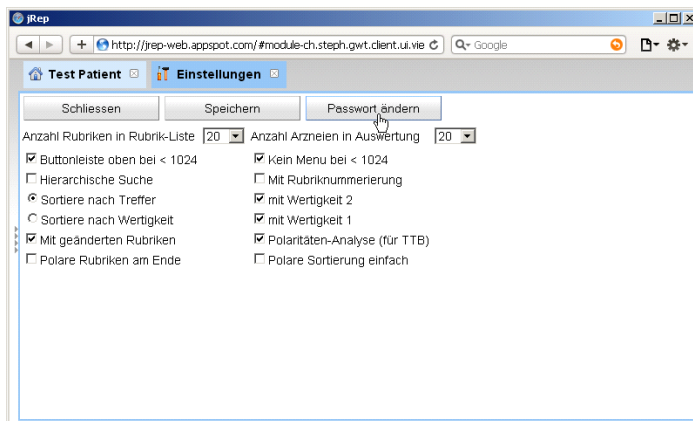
jRep

http://jrep-web.appspot.com/#module-ch.steph.gwt.client.ui.vie

Google

Test Patient

Einstellungen

Schliessen

Speichern

Passwort ändern

Anzahl Rubriken in Rubrik-Liste 20

Anzahl Arzneien in Auswertung 20

☑ Buttonleiste oben bei < 1024

☐ Hierarchische Suche

◉ Sortiere nach Treffer

○ Sortiere nach Wertigkeit

☑ Mit geänderten Rubriken

☐ Polare Rubriken am Ende

☑ Kein Menu bei < 1024

☐ Mit Rubriknummerierung

☑ mit Wertigkeit 2

☑ mit Wertigkeit 1

☑ Polaritäten-Analyse (für TTB)

☐ Polare Sortierung einfach